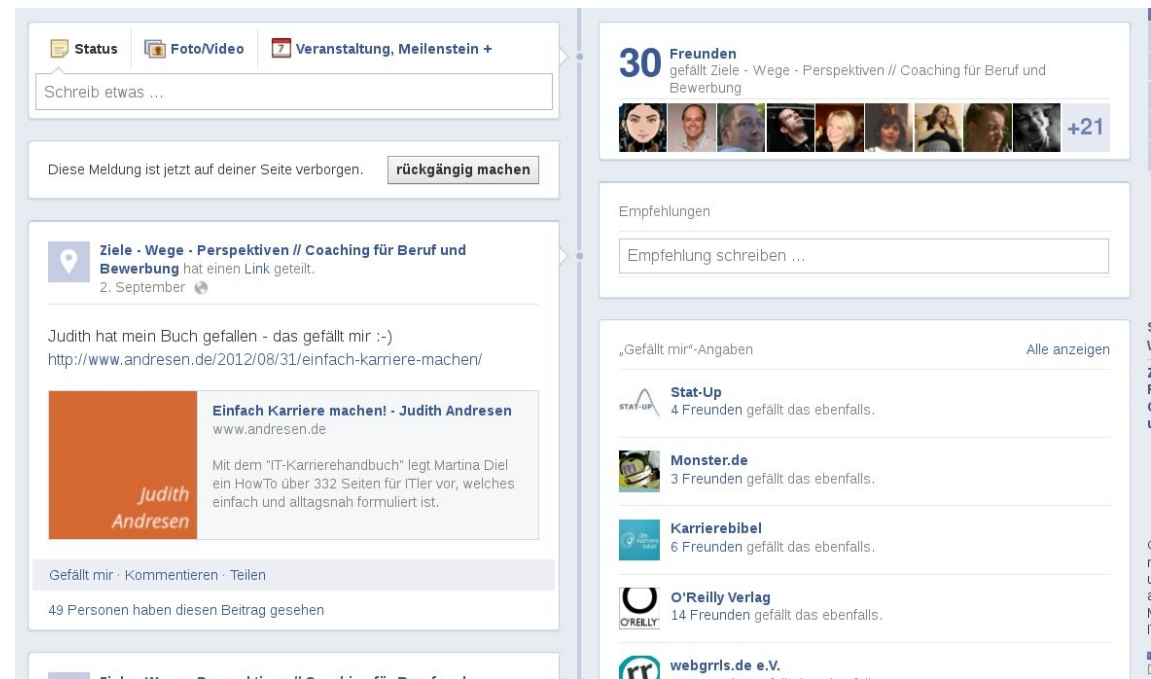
Status Foto/Video 7 Veranstaltung, Meilenstein +

Schreib etwas ...

Diese Meldung ist jetzt auf deiner Seite verborgen. rückgängig machen

Ziele - Wege - Perspektiven // Coaching für Beruf und Bewerbung hat einen Link geteilt.
2. September

Judith hat mein Buch gefallen - das gefällt mir :-)
http://www.andresen.de/2012/08/31/einfach-karriere-machen/

Judith Andresen

Einfach Karriere machen! - Judith Andresen
www.andresen.de

Mit dem "IT-Karrierehandbuch" legt Martina Diel ein HowTo über 332 Seiten für ITler vor, welches einfach und alltagsnah formuliert ist.

Gefällt mir · Kommentieren · Teilen

49 Personen haben diesen Beitrag gesehen

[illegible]

30 Freunden gefällt Ziele - Wege - Perspektiven // Coaching für Beruf und Bewerbung

+21

Empfehlungen

Empfehlung schreiben ...

„Gefällt mir"-Angaben Alle anzeigen

STAT-UP
Stat-Up
4 Freunden gefällt das ebenfalls.

Monster.de
3 Freunden gefällt das ebenfalls.

Karrierebibel
6 Freunden gefällt das ebenfalls.

O'REILLY
O'Reilly Verlag
14 Freunden gefällt das ebenfalls.

webgrrls.de e.V.
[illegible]